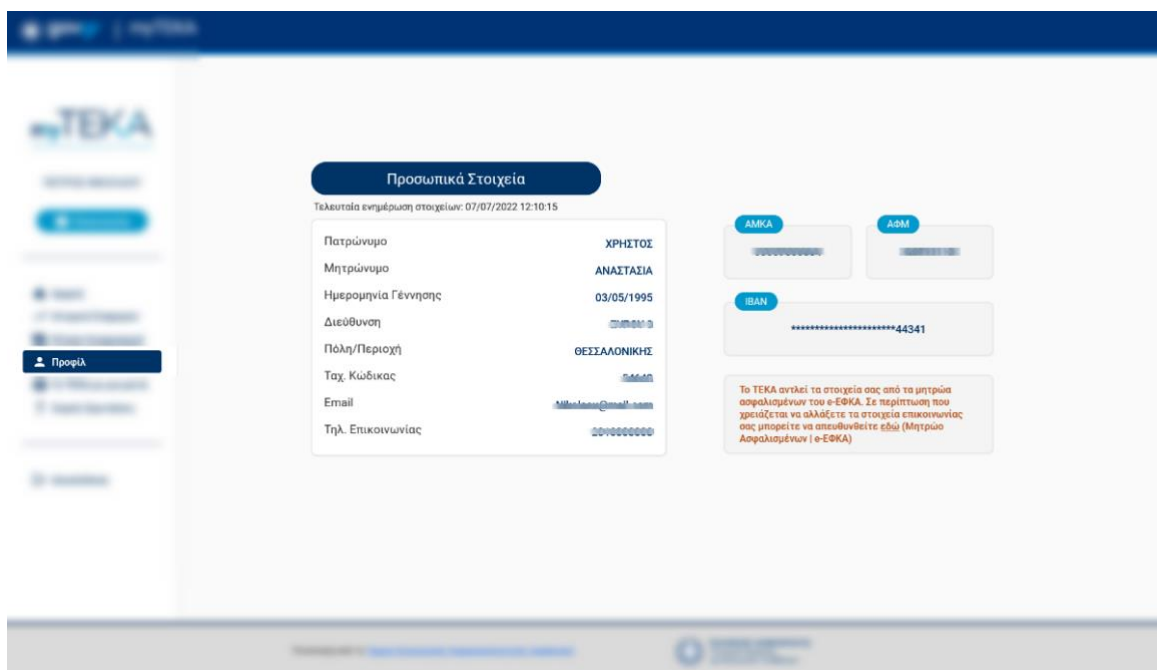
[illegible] | myTEKA

myTEKA

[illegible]

Προφίλ

Προσωπικά Στοιχεία

Τελευταία ενημέρωση στοιχείων: 07/07/2022 12:10:15

| | |
|---|---|
| Πατρώνυμο | ΧΡΗΣΤΟΣ |
| Μητρώνυμο | ΑΝΑΣΤΑΣΙΑ |
| Ημερομηνία Γέννησης | 03/05/1995 |
| Διεύθυνση | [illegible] |
| Πόλη/Περιοχή | ΘΕΣΣΑΛΟΝΙΚΗΣ |
| Ταχ. Κώδικας | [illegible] |
| Email | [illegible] |
| Τηλ. Επικοινωνίας | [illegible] |

ΑΜΚΑ
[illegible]

ΑΦΜ
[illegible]

IBAN
***********************44341

Το ΤΕΚΑ αντλεί τα στοιχεία σας από τα μητρώα ασφαλισμένων του e-ΕΦΚΑ. Σε περίπτωση που χρειάζεται να αλλάξετε τα στοιχεία επικοινωνίας σας μπορείτε να απευθυνθείτε εδώ (Μητρώο Ασφαλισμένων | e-ΕΦΚΑ)

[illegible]